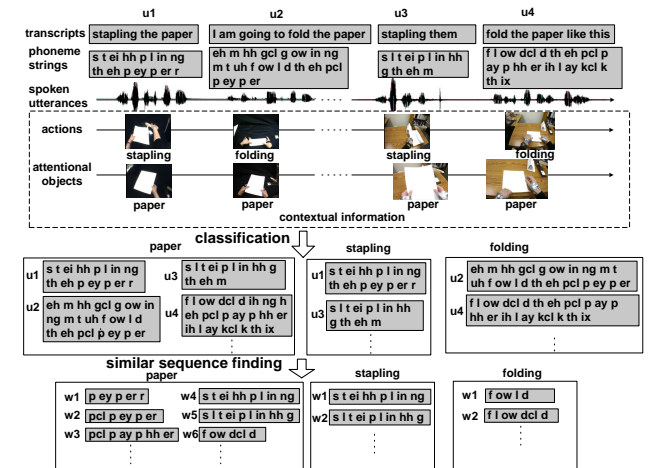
u1 u2 u3 u4

transcripts: stapling the paper | I am going to fold the paper | stapling them | fold the paper like this

phoneme strings: s t ei hh p l in ng th eh p ey p er r | eh m hh gcl g ow in ng m t uh f ow l d th eh pcl p ey p er | s l t ei p l in hh g th eh m | f l ow dcl d th eh pcl p ay p hh er ih l ay kcl k th ix

spoken utterances

actions: stapling | folding | stapling | folding

attentional objects: paper | paper | paper | paper

contextual information

classification

paper
u1 s t ei hh p l in ng th eh p ey p er r
u2 eh m hh gcl g ow in ng m t uh f ow l d th eh pcl p ey p er
u3 s l t ei p l in hh g th eh m
u4 f l ow dcl d ih ng h eh pcl p ay p hh er ih l ay kcl k th ix

stapling
u1 s t ei hh p l in ng th eh p ey p er r
u3 s l t ei p l in hh g th eh m

folding
u2 eh m hh gcl g ow in ng m t uh f ow l d th eh pcl p ey p er
u4 f l ow dcl d th eh pcl p ay p hh er ih l ay kcl k th ix

similar sequence finding

paper
w1 p ey p er r
w2 pcl p ey p er
w3 pcl p ay p hh er
w4 s t ei hh p l in ng
w5 s l t ei p l in hh g
w6 f ow dcl d

stapling
w1 s t ei hh p l in ng
w2 s l t ei p l in hh g

folding
w1 f ow l d
w2 f l ow dcl d